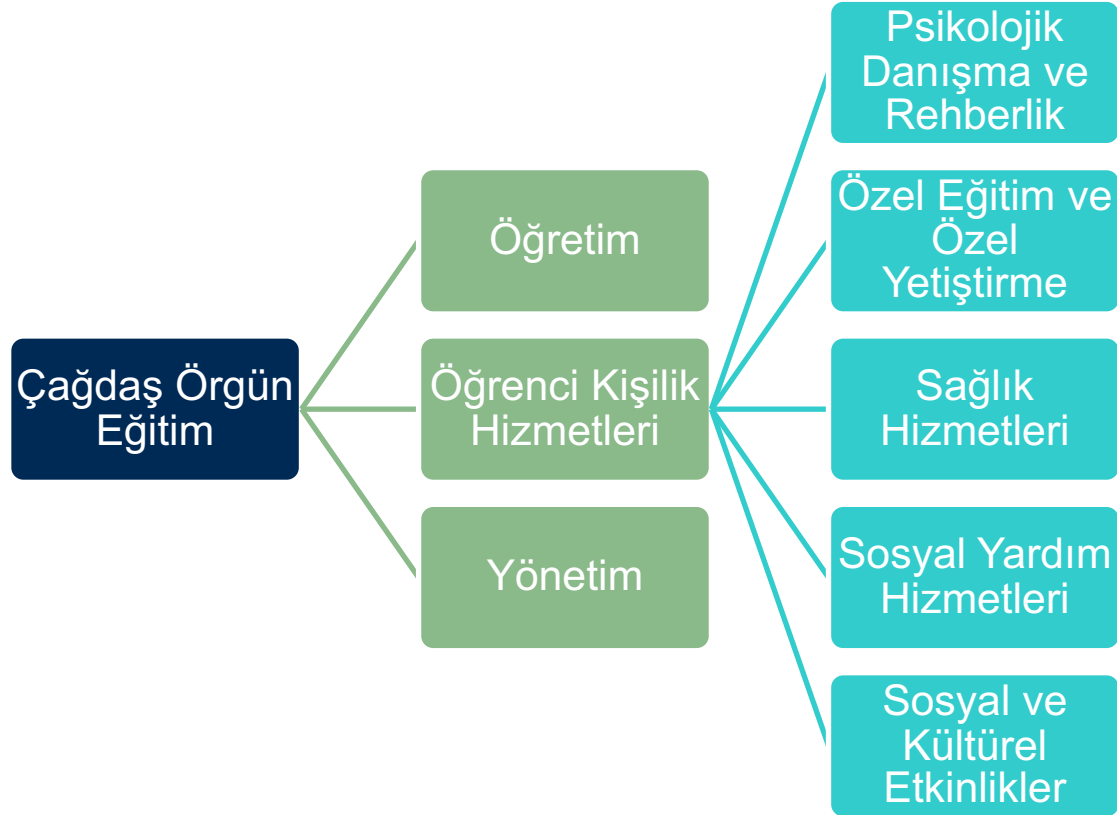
Çağdaş Örgün Eğitim

Öğretim

Öğrenci Kişilik Hizmetleri

Yönetim

Psikolojik Danışma ve Rehberlik

Özel Eğitim ve Özel Yetiştirme

Sağlık Hizmetleri

Sosyal Yardım Hizmetleri

Sosyal ve Kültürel Etkinlikler